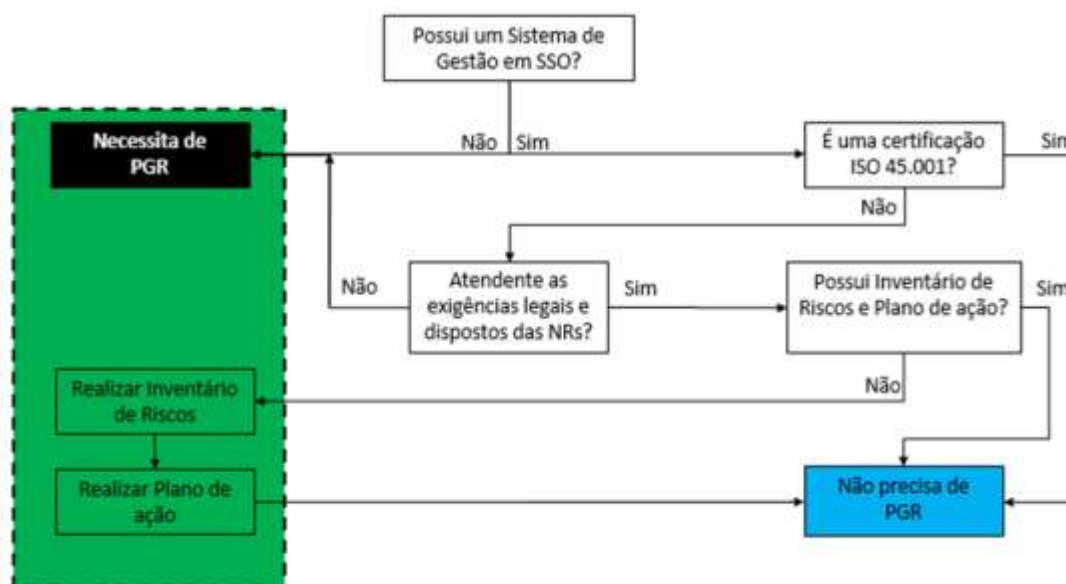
Possui um Sistema de Gestão em SSO?

Não Sim

Necessita de PGR

É uma certificação ISO 45.001?

Sim

Não

Não

Atendente as exigências legais e dispostos das NRs?

Sim

Possui Inventário de Riscos e Plano de ação?

Sim

Não

Realizar Inventário de Riscos

Realizar Plano de ação

Não precisa de PGR